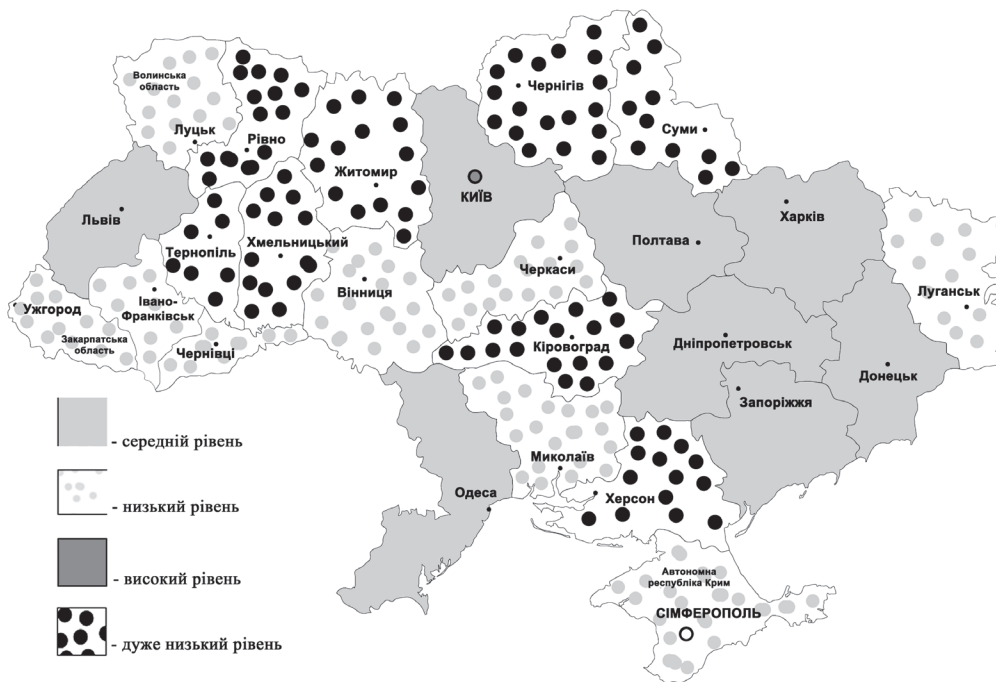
Волинська область
Луцьк
Рівно
Житомир
Чернігів
Суми
КИЇВ
Харків
Львів
Тернопіль
Хмельницький
Полтава
Луганськ
Черкаси
Вінниця
Ужгород
Івано-Франківськ
Закарпатська область
Чернівці
Кіровоград
Дніпропетровськ
Донецьк
Запоріжжя
Миколаїв
Одеса
Херсон
Автономна республіка Крим
СІМФЕРОПОЛЬ

- середній рівень
- низький рівень
- високий рівень
- дуже низький рівень